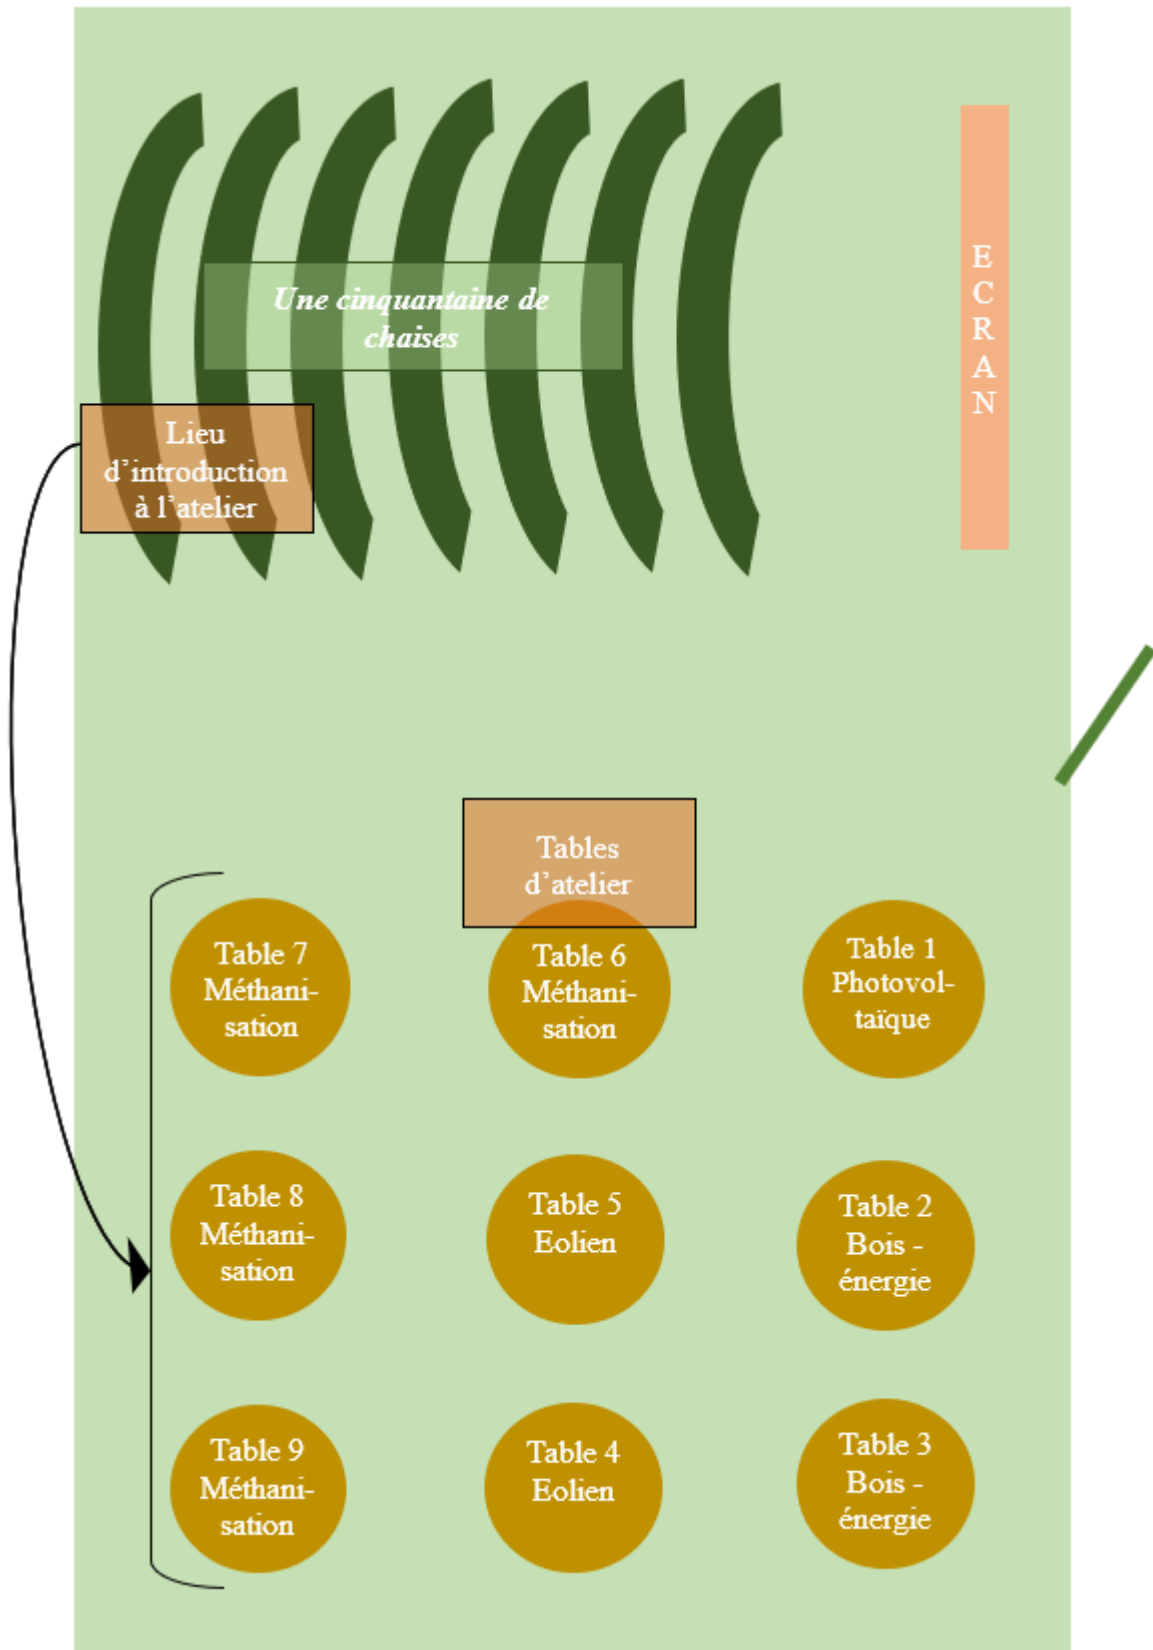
Une cinquantaine de chaises

E C R A N

Lieu d'introduction à l'atelier

Tables d'atelier

Table 7 Méthanisation

Table 6 Méthanisation

Table 1 Photovoltaïque

Table 8 Méthanisation

Table 5 Eolien

Table 2 Bois - énergie

Table 9 Méthanisation

Table 4 Eolien

Table 3 Bois - énergie